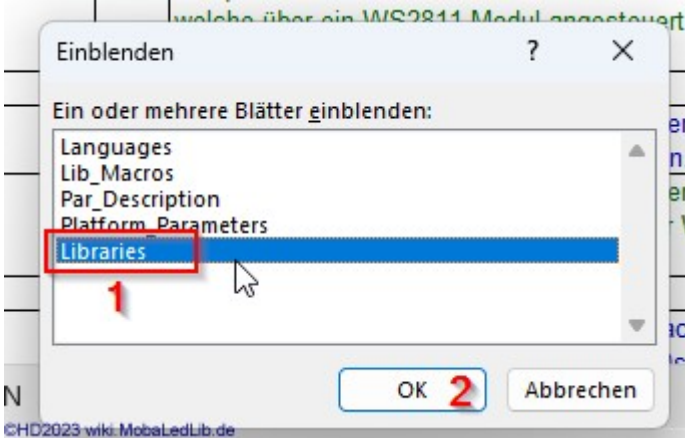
welche über ein WS2811 Modul angesteuert

Einblenden ? ×

Ein oder mehrere Blätter einblenden:

Languages
Lib_Macros
Par_Description
Platform_Parameters
Libraries

1

OK 2 Abbrechen

N

©HD2023 wiki.MobaLedLib.de